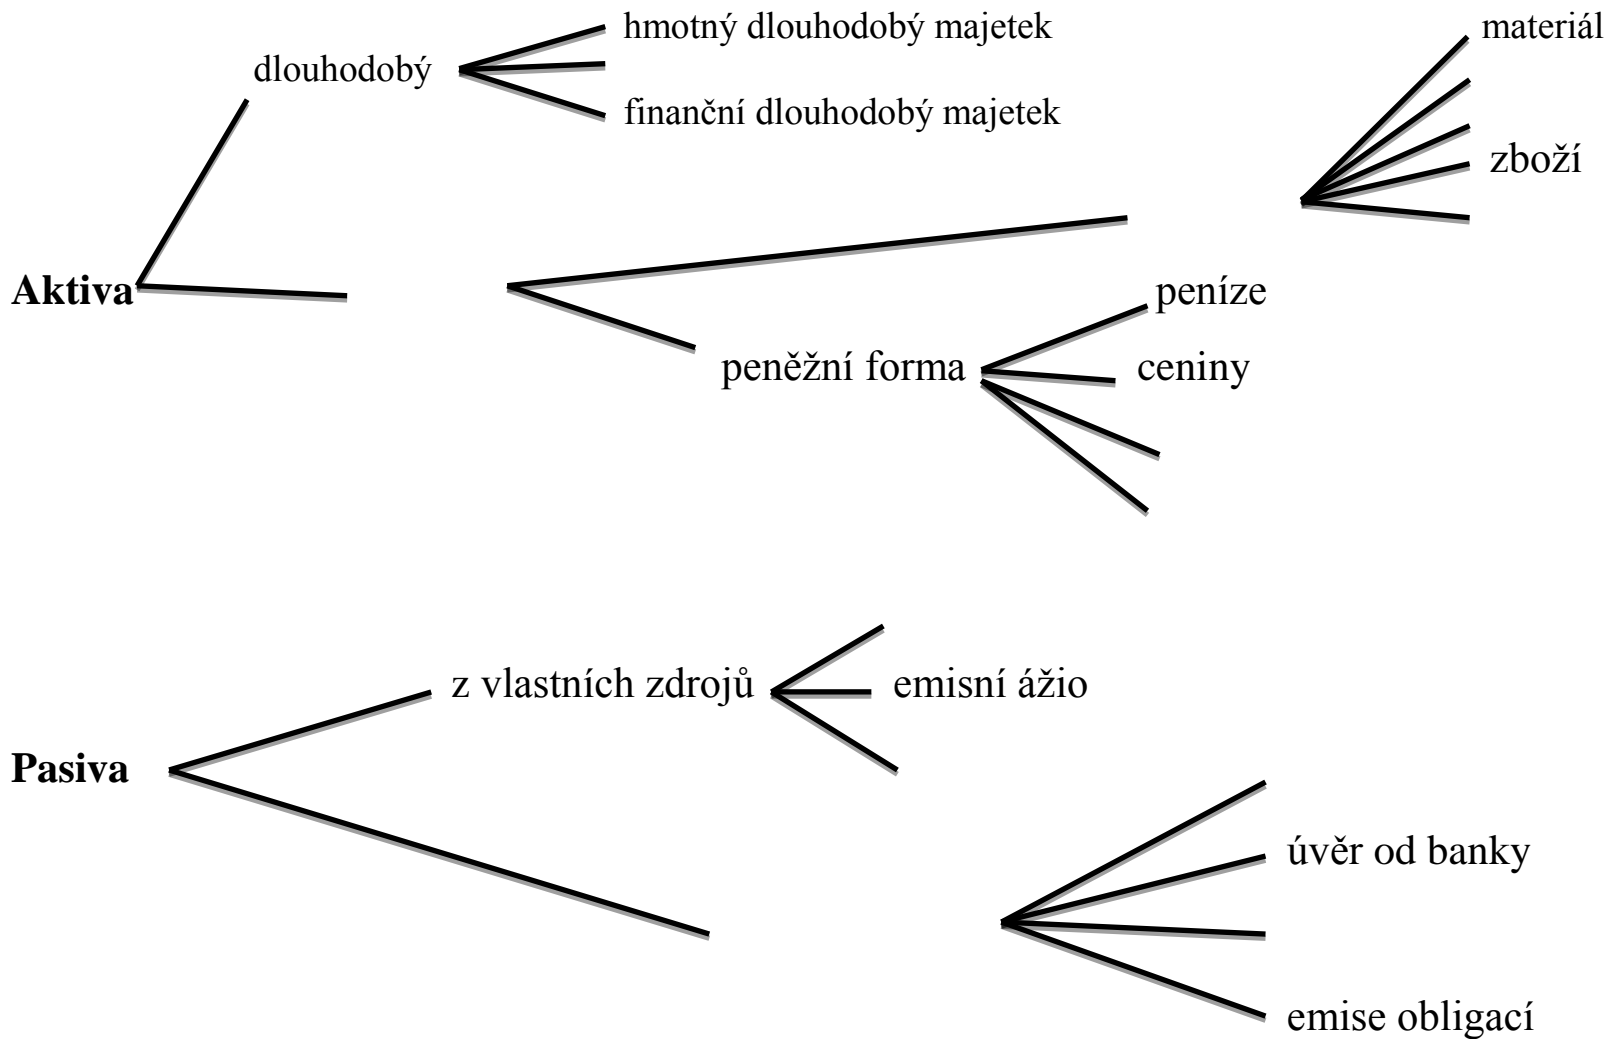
dlouhodobý

hmotný dlouhodobý majetek

finanční dlouhodobý majetek

materiál

zboží

**Aktiva**

peníze

peněžní forma

ceniny

z vlastních zdrojů

emisní ážio

**Pasiva**

úvěr od banky

emise obligací